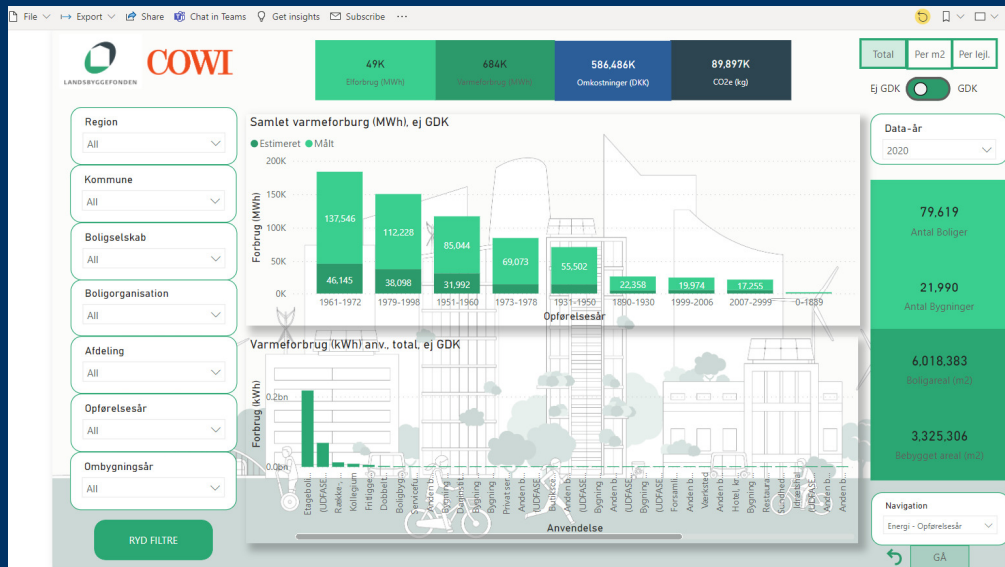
File Export Share Chat in Teams Get insights Subscribe ···

LANDSBYGGEFONDEN COWI

49K
Elforbrug (MWh)

684K
Varmeforbrug (MWh)

586,486K
Omkostninger (DKK)

89,897K
CO2e (kg)

Total Per m2 Per lejl.

Ej GDK GDK

Region
All

Kommune
All

Boligselskab
All

Boligorganisation
All

Afdeling
All

Opførelsesår
All

Ombygningsår
All

RYD FILTRE

Samlet varmeforburg (MWh), ej GDK
Estimeret Målt

| Opførelsesår | Estimeret | Målt |
|---|---|---|
| 1961-1972 | 46,145 | 137,546 |
| 1979-1998 | 38,098 | 112,228 |
| 1951-1960 | 31,992 | 85,044 |
| 1973-1978 | | 69,073 |
| 1931-1950 | | 55,502 |
| 1890-1930 | | 22,358 |
| 1999-2006 | | 19,974 |
| 2007-2999 | | 17,255 |
| 0-1889 | | |

200K 150K 100K 50K 0K
Forbrug (MWh)
Opførelsesår

Varmeforbrug (kWh) anv., total, ej GDK
2.0bn 1.0bn 0.0bn
Forbrug (kWh)
Etageboli... (UDFASE... Række... Kollegium Fritlige... Dobbelt... Boligbyg... Servicefu... Anden b... Daginsti... Bygning... Bygning... Privat se... (UDFASE... Butikker... Anden b... (UDFASE... Bygning... (UDFASE... Bygning... (UDFASE... Forsamli... Anden b... Værksted Anden b... Hotel, kr... Bygning... Restaura... Sundhed... Idrætsfor... (UDFASE... Anden b... Anden b...
Anvendelse

Data-år
2020

79,619
Antal Boliger

21,990
Antal Bygninger

6,018,383
Boligareal (m2)

3,325,306
Bebygget areal (m2)

Navigation
Energi - Opførelsesår

GÅ